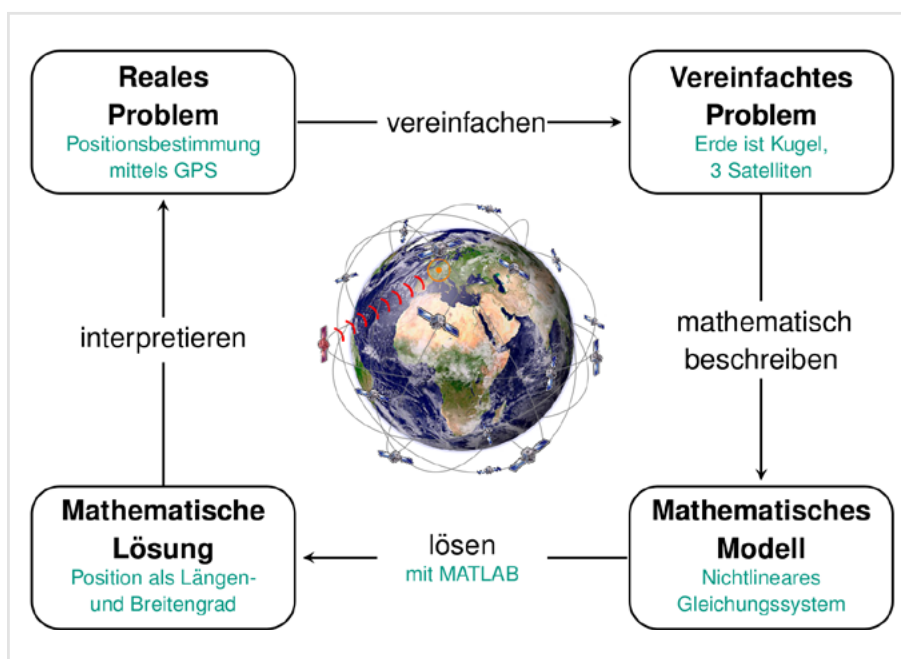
**Reales Problem**
Positionsbestimmung mittels GPS

vereinfachen

**Vereinfachtes Problem**
Erde ist Kugel, 3 Satelliten

interpretieren

mathematisch beschreiben

**Mathematische Lösung**
Position als Längen- und Breitengrad

lösen
mit MATLAB

**Mathematisches Modell**
Nichtlineares Gleichungssystem